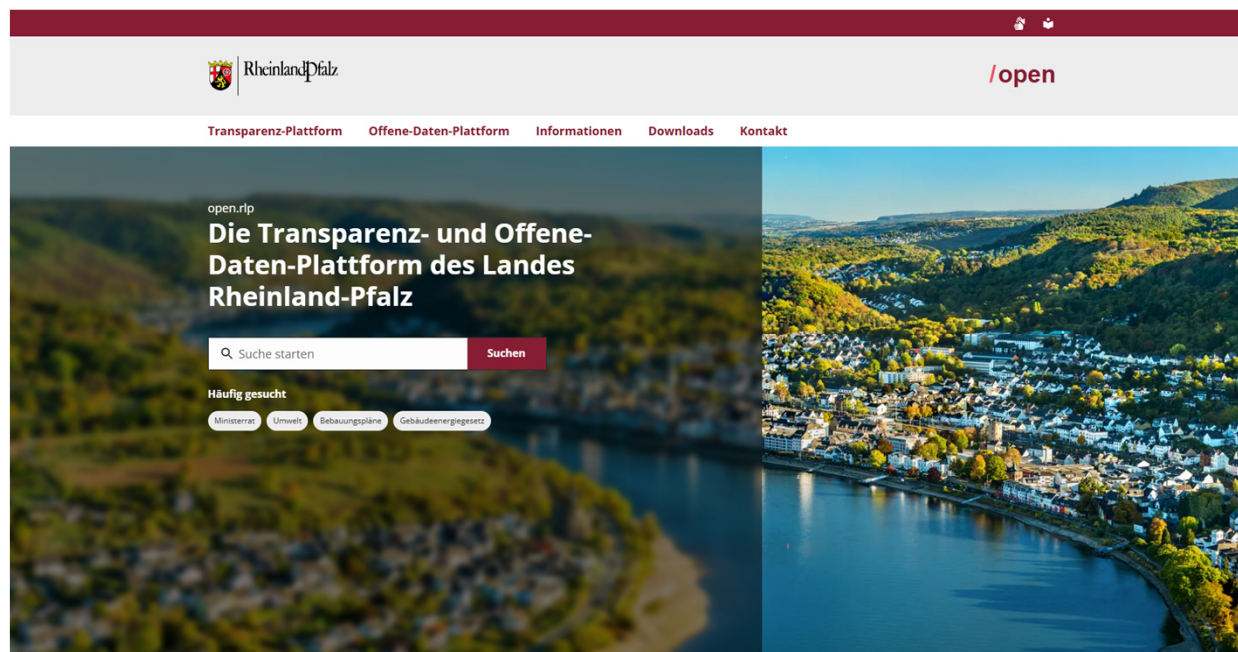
RheinlandPfalz

/open

Transparenz-Plattform
Offene-Daten-Plattform
Informationen
Downloads
Kontakt

open.rlp

Die Transparenz- und Offene-Daten-Plattform des Landes Rheinland-Pfalz

Suche starten
Suchen

Häufig gesucht

Ministerrat
Umwelt
Bebauungspläne
Gebäudeenergiegesetz